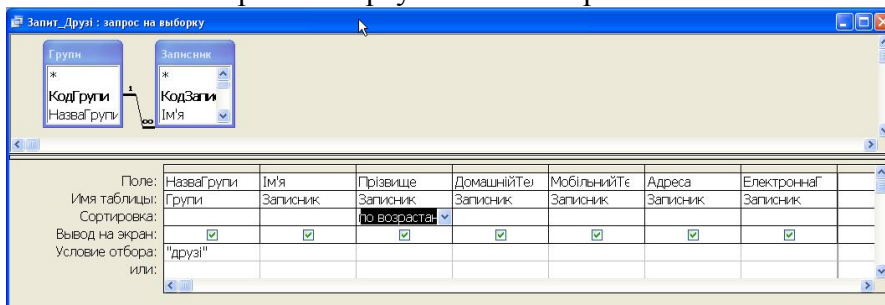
Запит_Друзі : запрос на выборку

Групи
*
КодГрупи
НазваГрупи

Записник
*
КодЗапи
Ім'я

1
∞

| Поле: | НазваГрупи | Ім'я | Прізвище | ДомашнійТе | МобільнийТе | Адреса | ЕлектроннаГ |
|---|---|---|---|---|---|---|---|
| Имя таблицы: | Групи | Записник | Записник | Записник | Записник | Записник | Записник |
| Сортировка: | | | по возрастан | | | | |
| Вывод на экран: | ☑ | ☑ | ☑ | ☑ | ☑ | ☑ | ☑ |
| Условие отбора: | "друзі" | | | | | | |
| или: | | | | | | | |